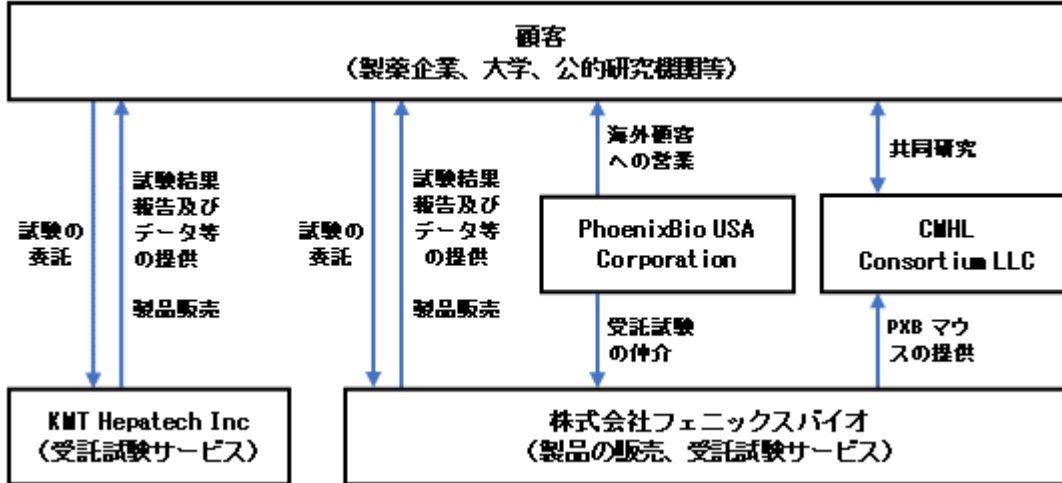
顧客
（製薬企業、大学、公的研究機関等）

試験の委託

試験結果報告及びデータ等の提供

製品販売

試験の委託

試験結果報告及びデータ等の提供

製品販売

海外顧客への営業

PhoenixBio USA Corporation

受託試験の仲介

共同研究

CMHL Consortium LLC

PXB マウスの提供

KMT Hepatech Inc
（受託試験サービス）

株式会社フェニックスバイオ
（製品の販売、受託試験サービス）